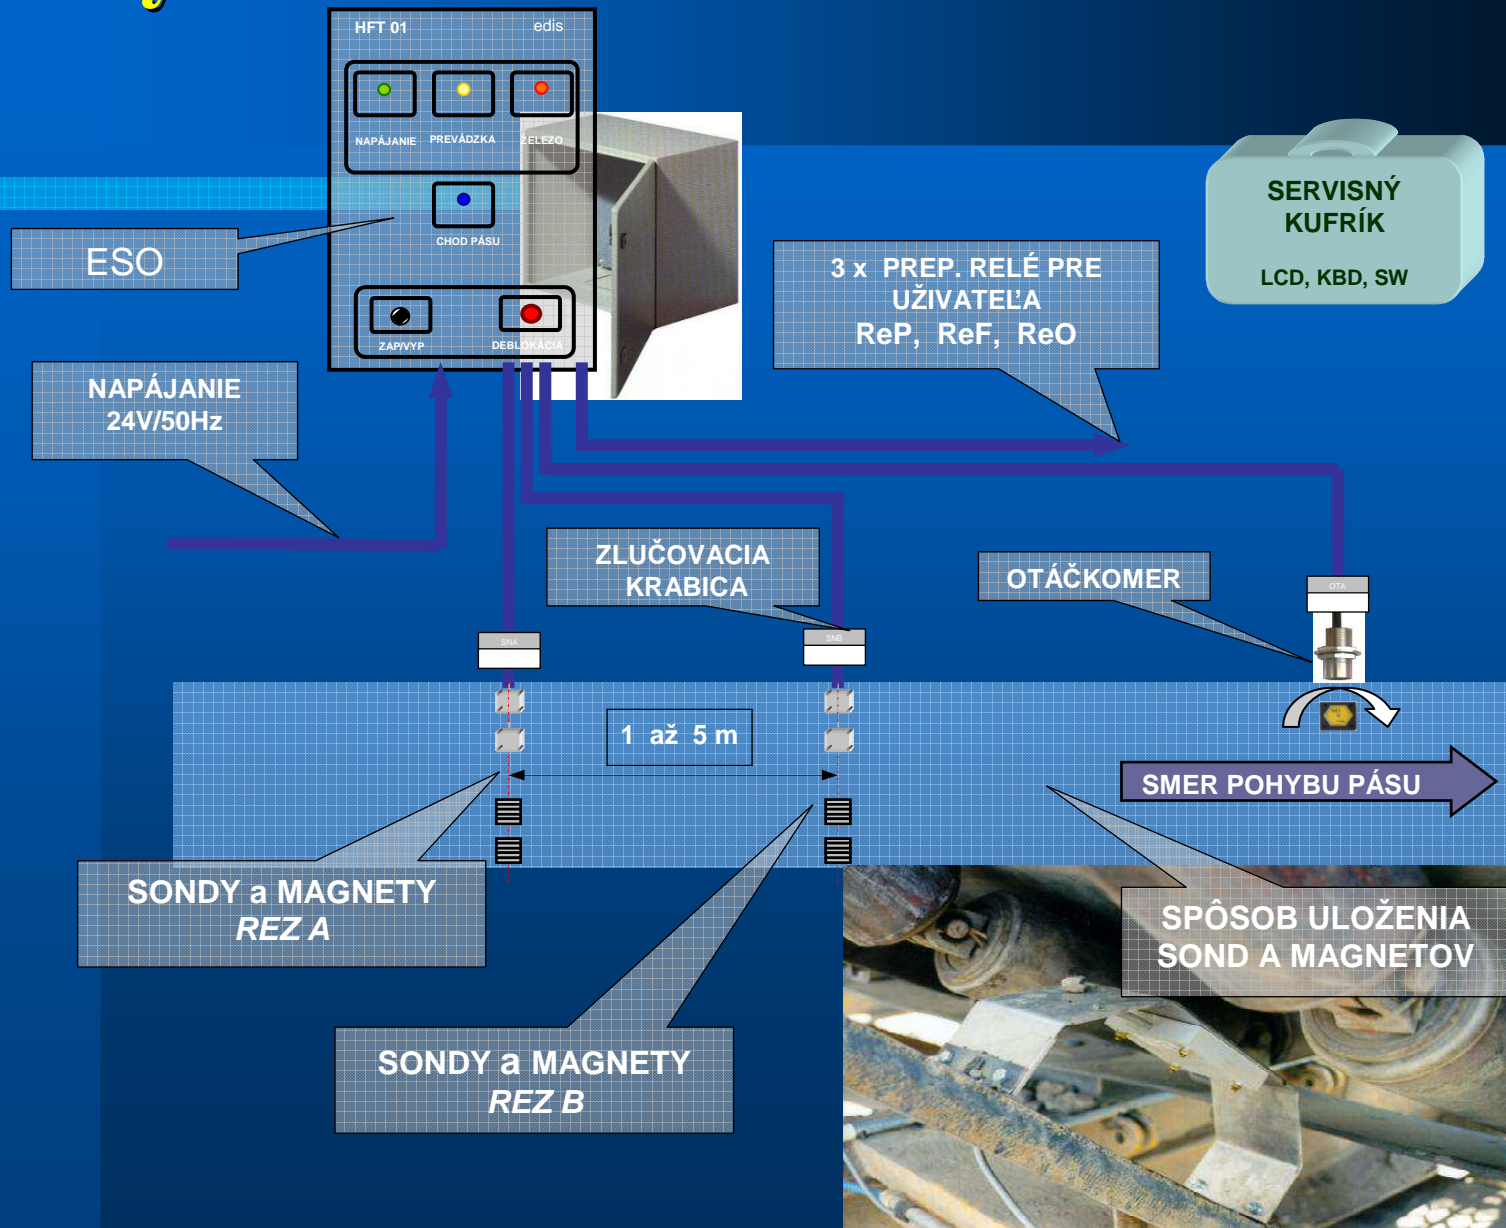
HFT 01

edis

NAPÁJANIE

PREVÁDZKA

ŽELEZO

CHOD PÁSU

ZAP/VYP

DEBLOKÁCIA

ESO

SERVISNÝ KUFRÍK

LCD, KBD, SW

3 x PREP. RELÉ PRE UŽIVATEĽA ReP, ReF, ReO

NAPÁJANIE 24V/50Hz

ZLUČOVACIA KRABICA

OTÁČKOMER

SNA

SNB

OTA

1 až 5 m

SMER POHYBU PÁSU

SONDY a MAGNETY REZ A

SPÔSOB ULOŽENIA SOND A MAGNETOV

SONDY a MAGNETY REZ B